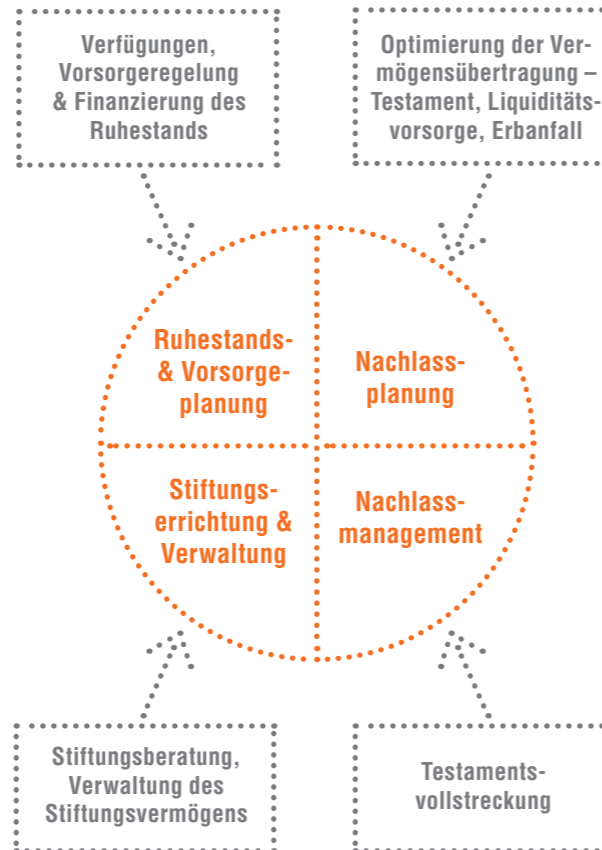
Verfügungen, Vorsorgeregelung & Finanzierung des Ruhestands

Optimierung der Vermögensübertragung – Testament, Liquiditätsvorsorge, Erbanfall

Ruhestands- & Vorsorgeplanung

Nachlassplanung

Stiftungserrichtung & Verwaltung

Nachlassmanagement

Stiftungsberatung, Verwaltung des Stiftungsvermögens

Testamentsvollstreckung